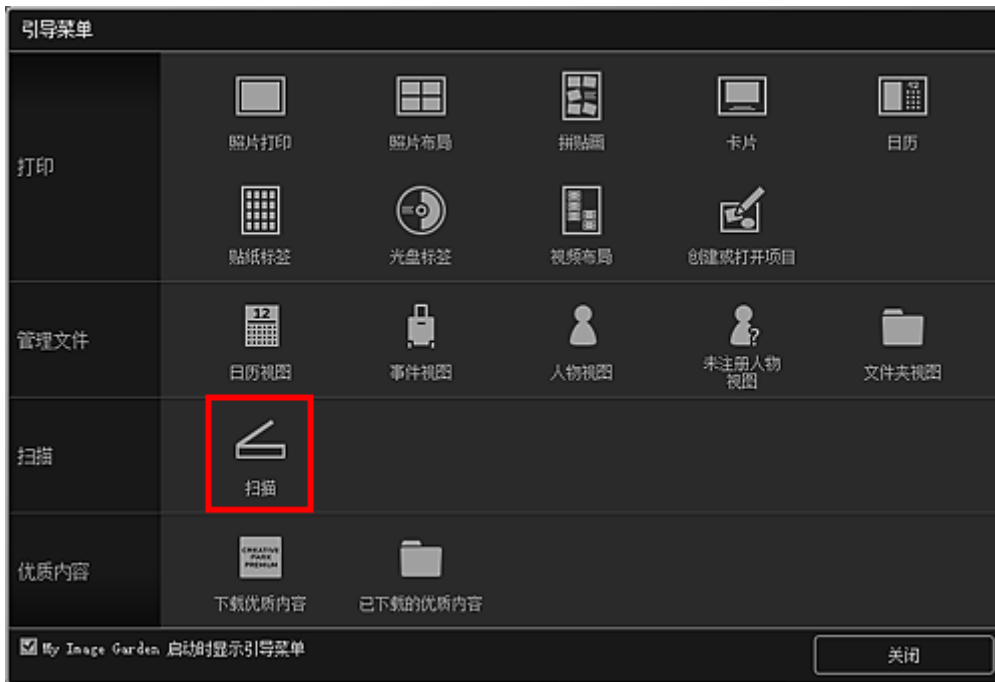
引导菜单

打印

照片打印

照片布局

拼贴画

卡片

日历

贴纸标签

光盘标签

视频布局

创建或打开项目

管理文件

12

日历视图

事件视图

人物视图

未注册人物视图

文件夹视图

扫描

扫描

优质内容

CREATIVE PARK PREMIUM

下载优质内容

已下载的优质内容

My Image Garden 启动时显示引导菜单

关闭